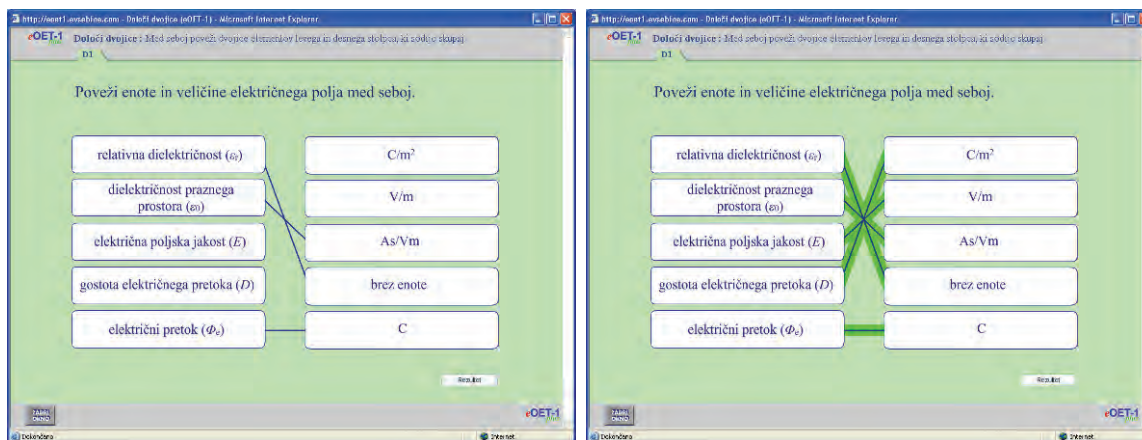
http://eoet1.avsebine.com - Določi dvojice (eOET-1) - Microsoft Internet Explorer

eOET-1 Določi dvojice : Med seboj poveži dvojice elementov levega in desnega stolpca, ki sodijo skupaj

D1

Poveži enote in veličine električnega polja med seboj.

relativna dielektričnost ($\varepsilon_r$)

dielektričnost praznega prostora ($\varepsilon_0$)

električna poljska jakost ($E$)

gostota električnega pretoka ($D$)

električni pretok ($\Phi_e$)

C/m$^2$

V/m

As/Vm

brez enote

C

Rezultat

eOET-1

Dokončano

Internet

http://eoet1.avsebine.com - Določi dvojice (eOET-1) - Microsoft Internet Explorer

eOET-1 Določi dvojice : Med seboj poveži dvojice elementov levega in desnega stolpca, ki sodijo skupaj

D1

Poveži enote in veličine električnega polja med seboj.

relativna dielektričnost ($\varepsilon_r$)

dielektričnost praznega prostora ($\varepsilon_0$)

električna poljska jakost ($E$)

gostota električnega pretoka ($D$)

električni pretok ($\Phi_e$)

C/m$^2$

V/m

As/Vm

brez enote

C

Rezultat

eOET-1

Dokončano

Internet